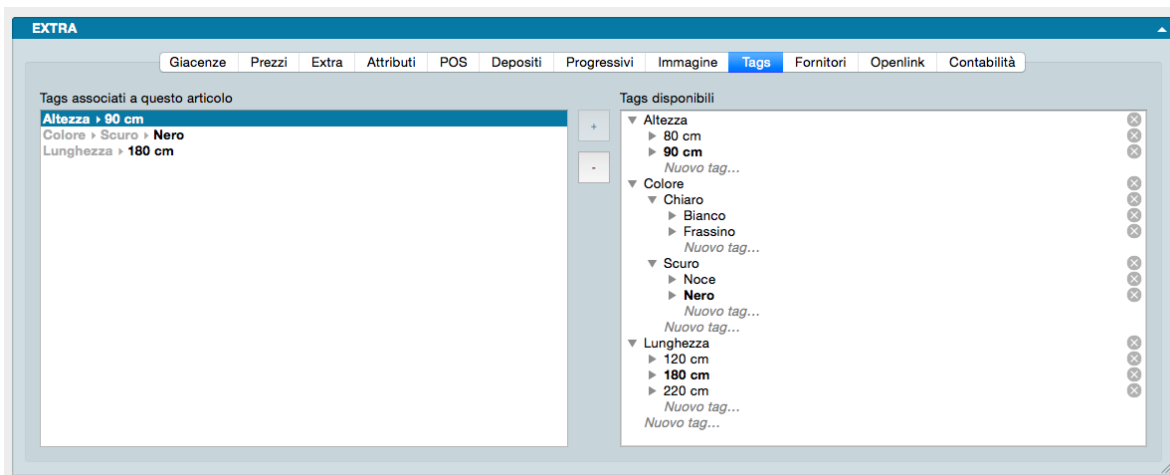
EXTRA

Giacenze | Prezzi | Extra | Attributi | POS | Depositi | Progressivi | Immagine | Tags | Fornitori | Openlink | Contabilità

Tags associati a questo articolo

Altezza ▸ 90 cm
Colore ▸ Scuro ▸ Nero
Lunghezza ▸ 180 cm

+
-

Tags disponibili

▼ Altezza
▶ 80 cm
▶ 90 cm
Nuovo tag…
▼ Colore
▼ Chiaro
▶ Bianco
▶ Frassino
Nuovo tag…
▼ Scuro
▶ Noce
▶ Nero
Nuovo tag…
Nuovo tag…
▼ Lunghezza
▶ 120 cm
▶ 180 cm
▶ 220 cm
Nuovo tag…
Nuovo tag…